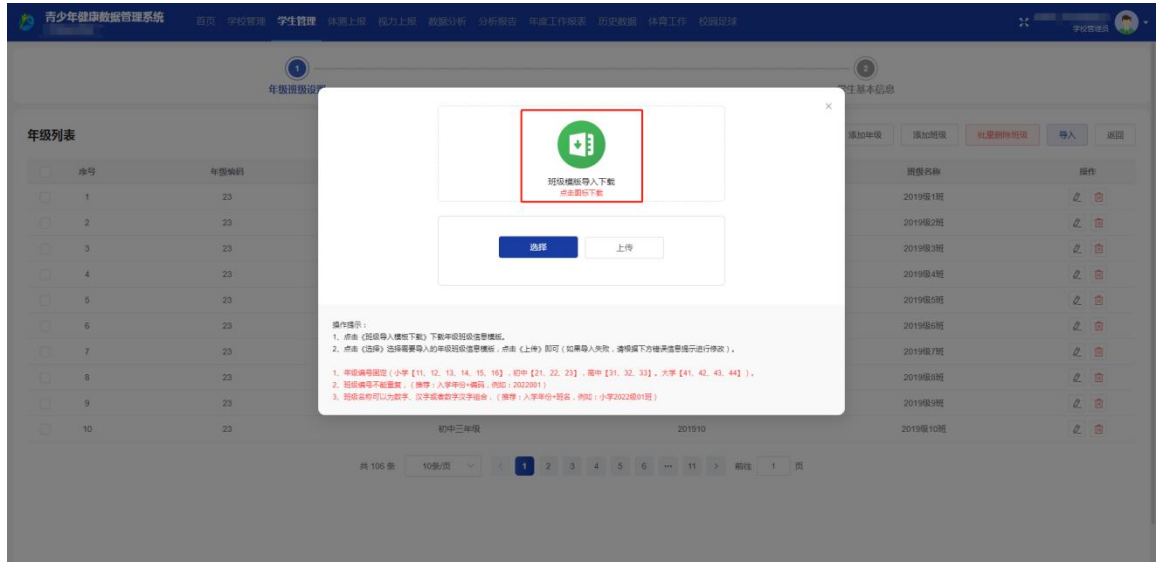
青少年健康数据管理系统

首页 学校管理 学生管理 体测上报 视力上报 数据分析 分析报告 年度工作报表 历史数据 体育工作 校园足球

学校管理员

1 年级班级设置

2 学生基本信息

年级列表

添加年级 添加班级 批量删除班级 导入 返回

| | 序号 | 年级编码 | | | 班级名称 | 操作 |
|---|---|---|---|---|---|---|
| | 1 | 23 | | | 2019级1班 | |
| | 2 | 23 | | | 2019级2班 | |
| | 3 | 23 | | | 2019级3班 | |
| | 4 | 23 | | | 2019级4班 | |
| | 5 | 23 | | | 2019级5班 | |
| | 6 | 23 | | | 2019级6班 | |
| | 7 | 23 | | | 2019级7班 | |
| | 8 | 23 | | | 2019级8班 | |
| | 9 | 23 | | | 2019级9班 | |
| | 10 | 23 | 初中三年级 | 201910 | 2019级10班 | |

共 105 条 10条/页 1 2 3 4 5 6 ··· 11 前往 1 页

×

班级模板导入下载
点击图标下载

选择 上传

操作提示：
1、点击《班级导入模板下载》下载年级班级信息模板。
2、点击《选择》选择需要导入的年级班级信息模板，点击《上传》即可（如果导入失败，请根据下方错误信息提示进行修改）。

1、年级编号固定（小学【11、12、13、14、15、16】，初中【21、22、23】，高中【31、32、33】，大学【41、42、43、44】）。
2、班级编号不能重复，（推荐：入学年份+编码，例如：2022001）
3、班级名称可以为数字、汉字或者数字汉字组合，（推荐：入学年份+班名，例如：小学2022级01班）